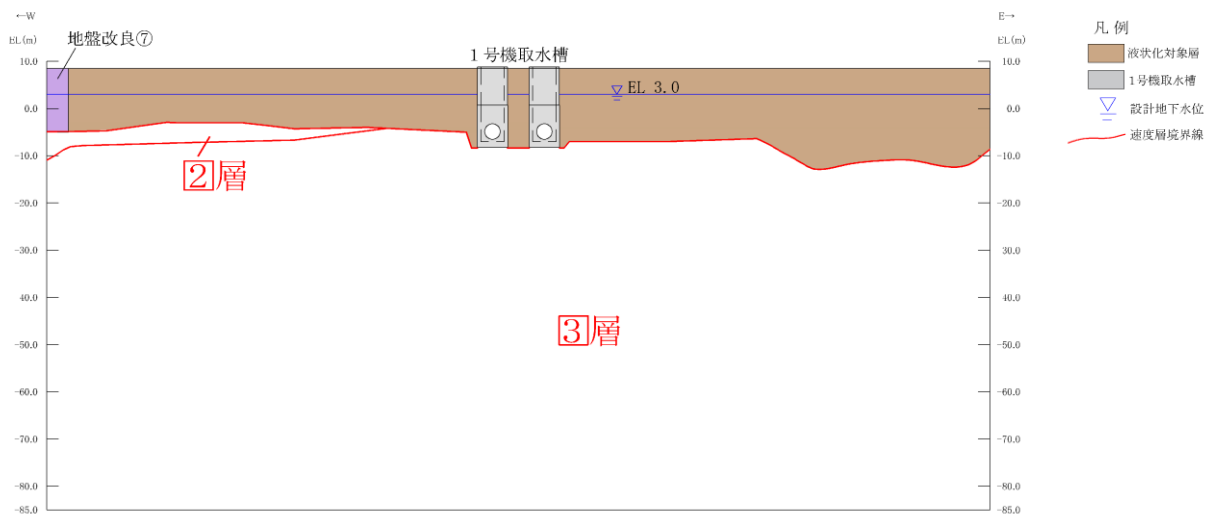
←W

EL(m)

地盤改良⑦

1号機取水槽

EL 3.0

②層

③層

10.0
0.0
-10.0
-20.0
-30.0
-40.0
-50.0
-60.0
-70.0
-80.0
-85.0

E→

EL(m)

10.0
0.0
-10.0
-20.0
-30.0
-40.0
-50.0
-60.0
-70.0
-80.0
-85.0

凡 例

液状化対象層

1号機取水槽

設計地下水位

速度層境界線